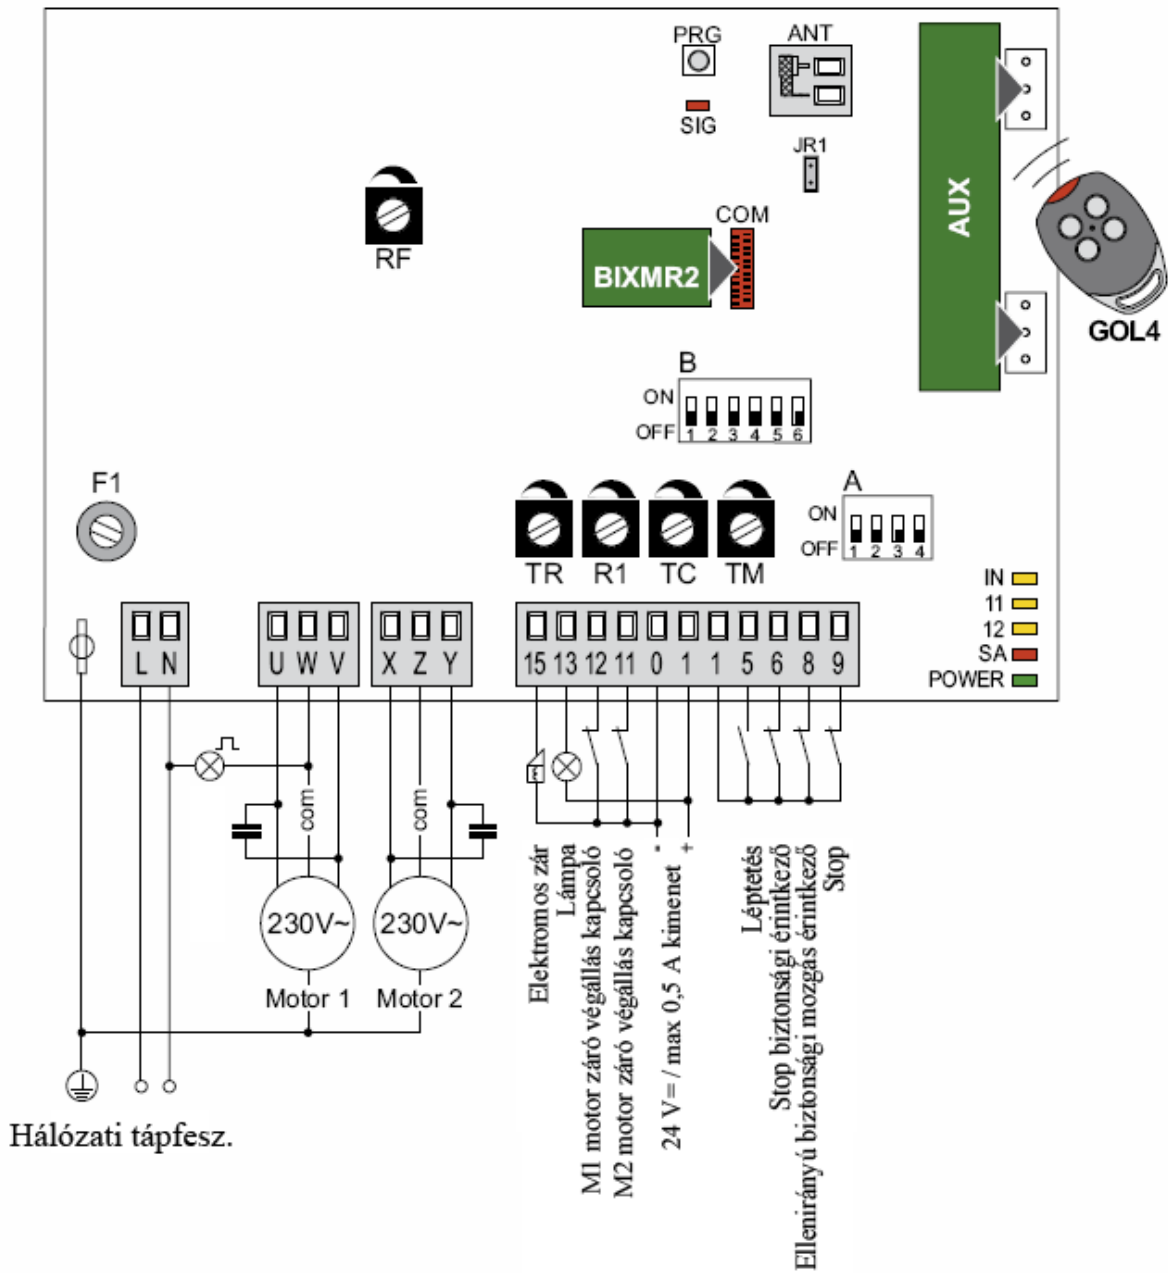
PRG
ANT
SIG
JR1
AUX
GOL4
RF
COM
BIXMR2
B
ON
OFF
1 2 3 4 5 6
F1
TR R1 TC TM
A
ON
OFF
1 2 3 4
IN
11
12
SA
POWER
L N
U W V
X Z Y
15 13 12 11 0 1 1 5 6 8 9
com
com
230V~
230V~
Motor 1
Motor 2
-
+
Elektromos zár
Lámpa
M1 motor záró végállás kapcsoló
M2 motor záró végállás kapcsoló
24 V= / max 0,5 A kimenet
Léptetés
Stop biztonsági érintkező
Ellenirányú biztonsági mozgás érintkező
Stop
Hálózati tápfesz.